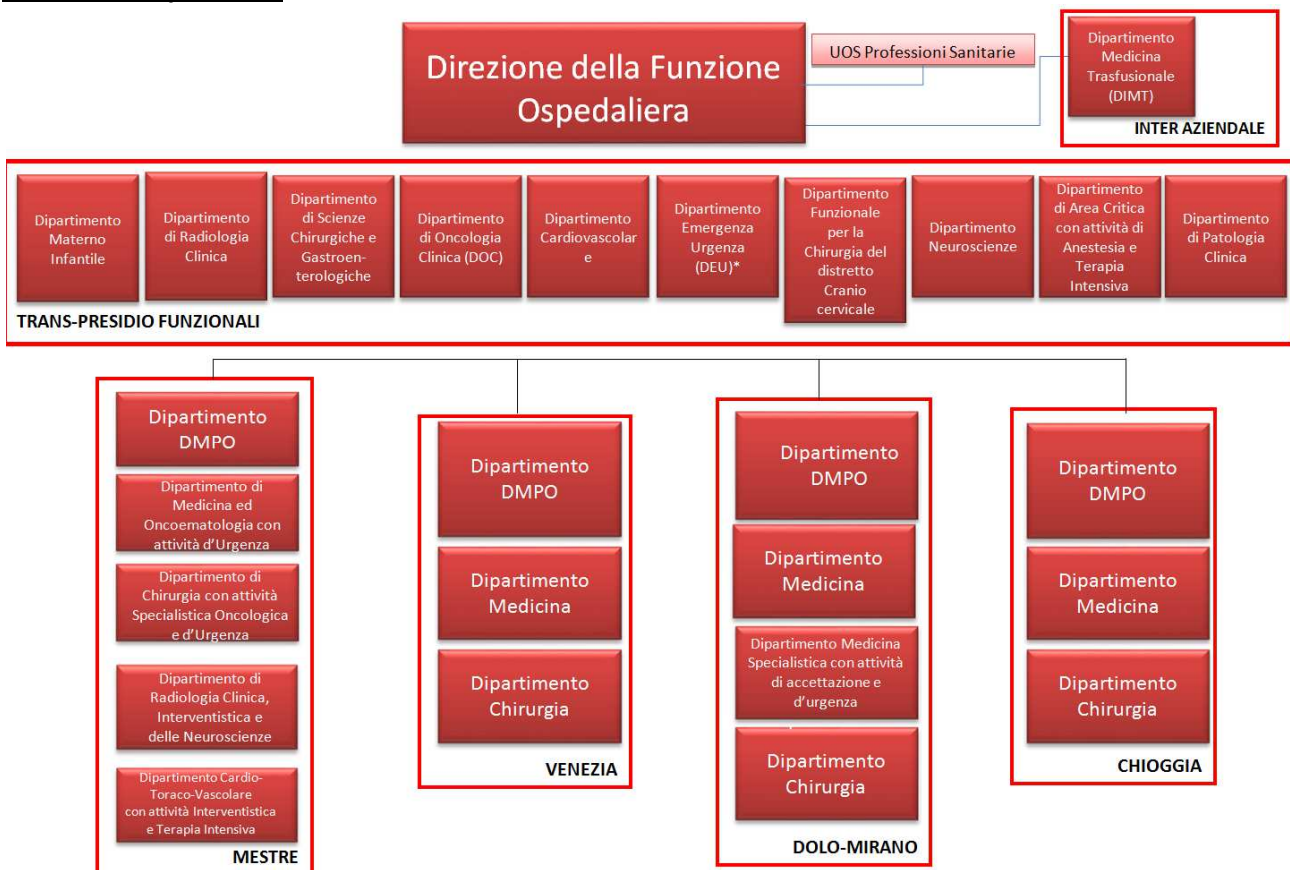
Direzione della Funzione Ospedaliera

UOS Professioni Sanitarie

Dipartimento Medicina Trasfusionale (DIMT)

INTER AZIENDALE

Dipartimento Materno Infantile

Dipartimento di Radiologia Clinica

Dipartimento di Scienze Chirurgiche e Gastroenterologiche

Dipartimento di Oncologia Clinica (DOC)

Dipartimento Cardiovascolare

Dipartimento Emergenza Urgenza (DEU)*

Dipartimento Funzionale per la Chirurgia del distretto Cranio cervicale

Dipartimento Neuroscienze

Dipartimento di Area Critica con attività di Anestesia e Terapia Intensiva

Dipartimento di Patologia Clinica

TRANS-PRESIDIO FUNZIONALI

Dipartimento DMPO

Dipartimento di Medicina ed Oncoematologia con attività d'Urgenza

Dipartimento di Chirurgia con attività Specialistica Oncologica e d'Urgenza

Dipartimento di Radiologia Clinica, Interventistica e delle Neuroscienze

Dipartimento Cardio-Toraco-Vascolare con attività Interventistica e Terapia Intensiva

MESTRE

Dipartimento DMPO

Dipartimento Medicina

Dipartimento Chirurgia

VENEZIA

Dipartimento DMPO

Dipartimento Medicina

Dipartimento Medicina Specialistica con attività di accettazione e d'urgenza

Dipartimento Chirurgia

DOLO-MIRANO

Dipartimento DMPO

Dipartimento Medicina

Dipartimento Chirurgia

CHIOGGIA